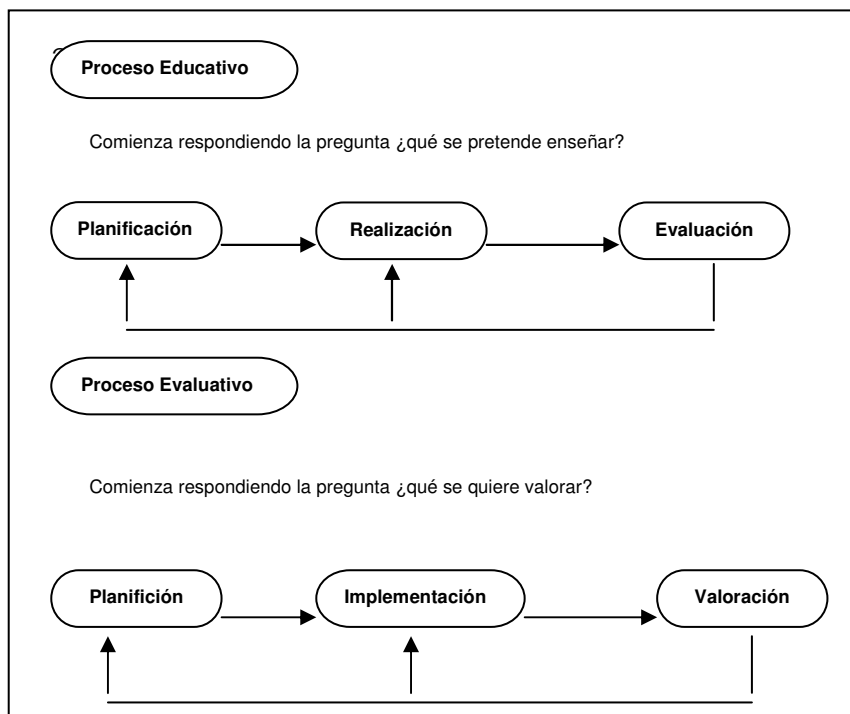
Proceso Educativo

Comienza respondiendo la pregunta ¿qué se pretende enseñar?

Planificación

Realización

Evaluación

Proceso Evaluativo

Comienza respondiendo la pregunta ¿qué se quiere valorar?

Planifición

Implementación

Valoración